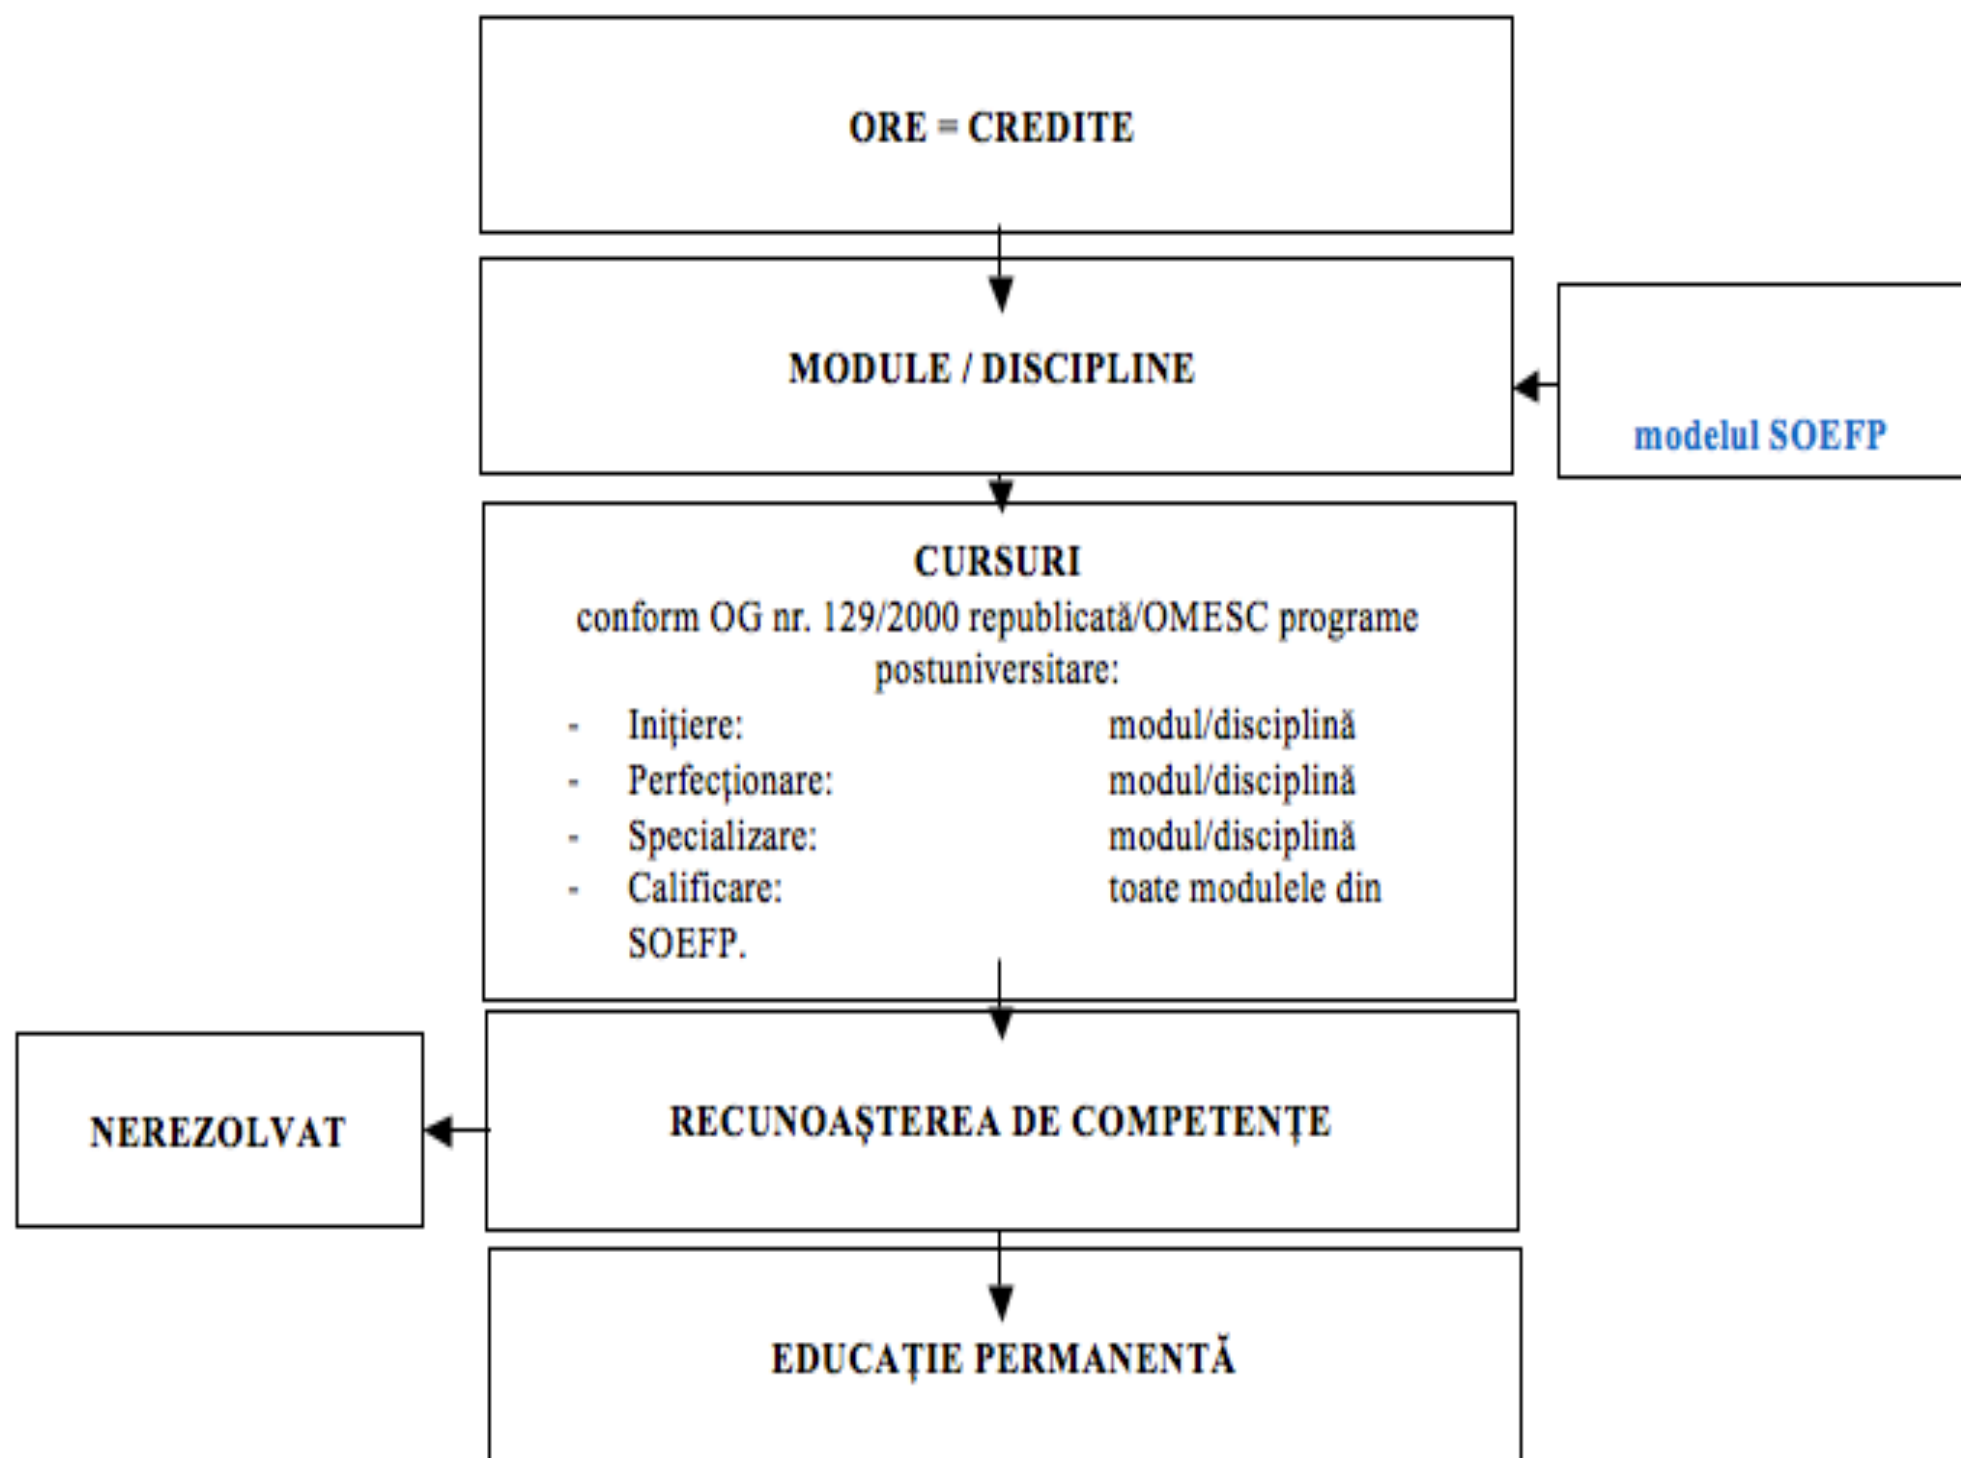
ORE = CREDITE

MODULE / DISCIPLINE

modelul SOEFP

CURSURI
conform OG nr. 129/2000 republicată/OMESC programe postuniversitare:
- Iniţiere: modul/disciplină
- Perfecţionare: modul/disciplină
- Specializare: modul/disciplină
- Calificare: toate modulele din SOEFP.

NEREZOLVAT

RECUNOAŞTEREA DE COMPETENŢE

EDUCAŢIE PERMANENTĂ